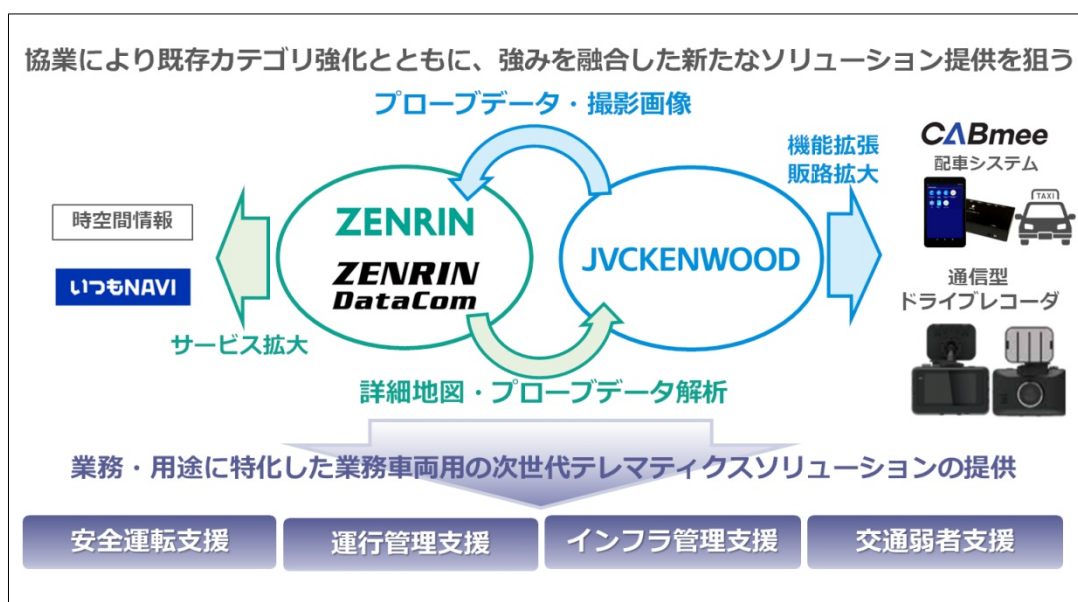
協業により既存カテゴリ強化とともに、強みを融合した新たなソリューション提供を狙う

プローブデータ・撮影画像

時空間情報

いつもNAVI

ZENRIN

ZENRIN DataCom

JVCKENWOOD

機能拡張
販路拡大

CABmee
配車システム

TAXI

通信型
ドライブレコーダ

サービス拡大

詳細地図・プローブデータ解析

業務・用途に特化した業務車両用の次世代テレマティクスソリューションの提供

| 安全運転支援 | 運行管理支援 | インフラ管理支援 | 交通弱者支援 |
|---|---|---|---|